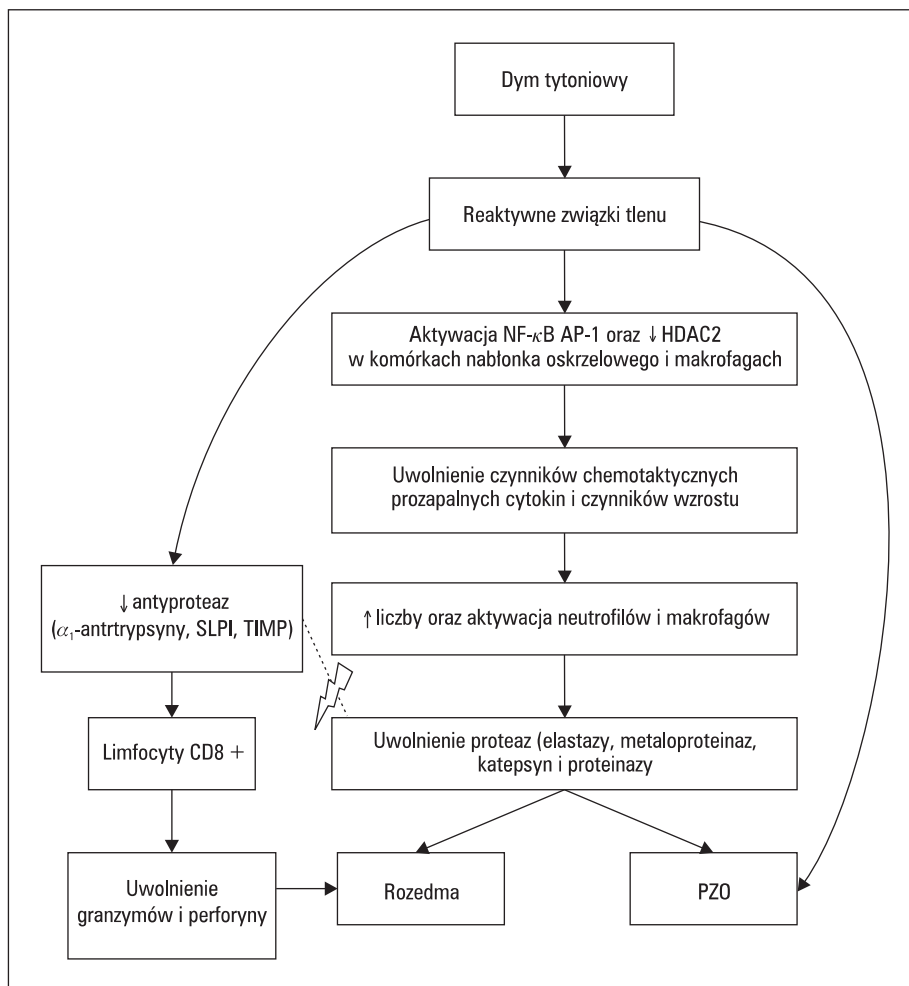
Dym tytoniowy

Reaktywne związki tlenu

Aktywacja NF-$\kappa$B AP-1 oraz ↓ HDAC2 w komórkach nabłonka oskrzelowego i makrofagach

Uwolnienie czynników chemotaktycznych prozapalnych cytokin i czynników wzrostu

↓ antyproteaz ($\alpha_1$-antrtrypsyny, SLPI, TIMP)

↑ liczby oraz aktywacja neutrofilów i makrofagów

Limfocyty CD8 +

Uwolnienie proteaz (elastazy, metaloproteinaz, katepsyn i proteinazy

Uwolnienie granzymów i perforyny

Rozedma

PZO